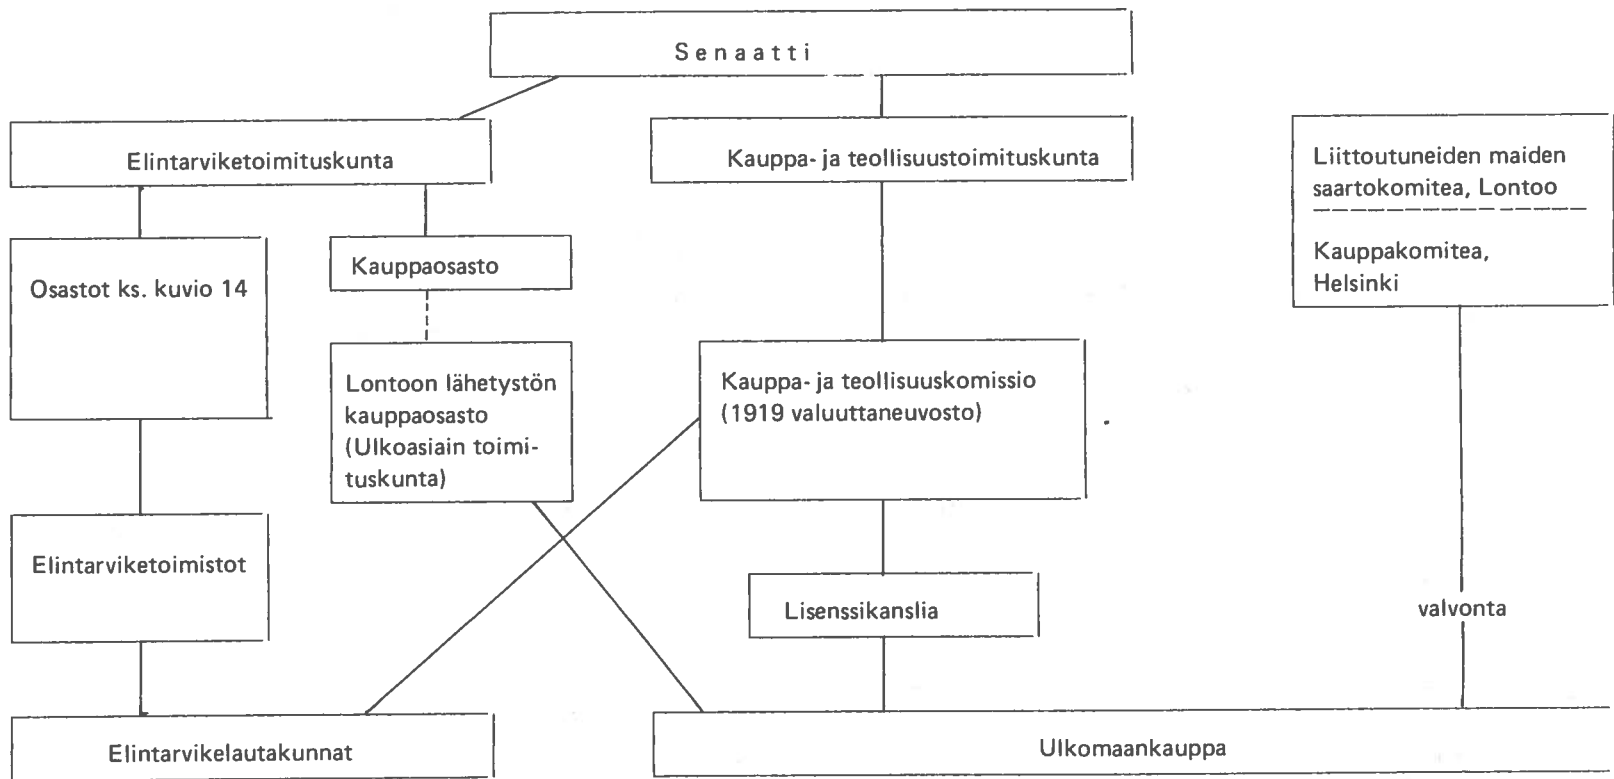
Senaatti

Elintarviketoimituskunta

Kauppa- ja teollisuustoimituskunta

Liittoutuneiden maiden saartokomitea, Lontoo

Kauppakomitea, Helsinki

Osastot ks. kuvio 14

Kauppaosasto

Lontoon lähetystön kauppaosasto (Ulkoasiain toimituskunta)

Kauppa- ja teollisuuskomissio (1919 valuuttaneuvosto)

Elintarviketoimistot

Lisenssikanslia

valvonta

Elintarvikelautakunnat

Ulkomaankauppa